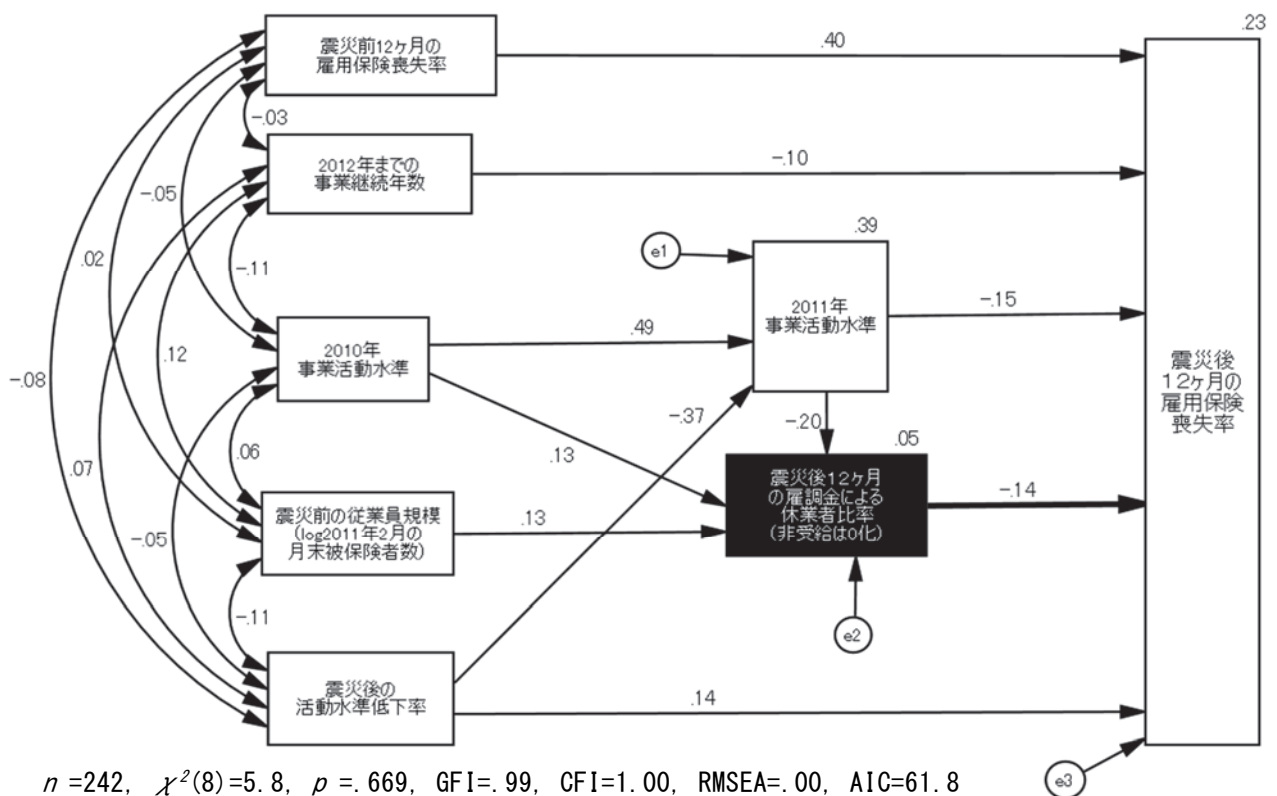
震災前12ヶ月の
雇用保険喪失率

.40

.23

-.03

2012年までの
事業継続年数

-.10

-.05

.39

e1

2011年
事業活動水準

-.15

.02

-.11

2010年
事業活動水準

.49

震災後
12ヶ月の
雇用保険
喪失率

.12

-.08

-.37

-.20

.05

.06

.13

震災後12ヶ月
の雇調金による
休業者比率
(非受給は0化)

-.14

.07

震災前の従業員規模
(log2011年2月の
月末被保険者数)

.13

-.05

e2

-.11

震災後の
活動水準低下率

.14

$n$ =242, $\chi^2(8)$=5.8, $p$ =.669, GFI=.99, CFI=1.00, RMSEA=.00, AIC=61.8

e3